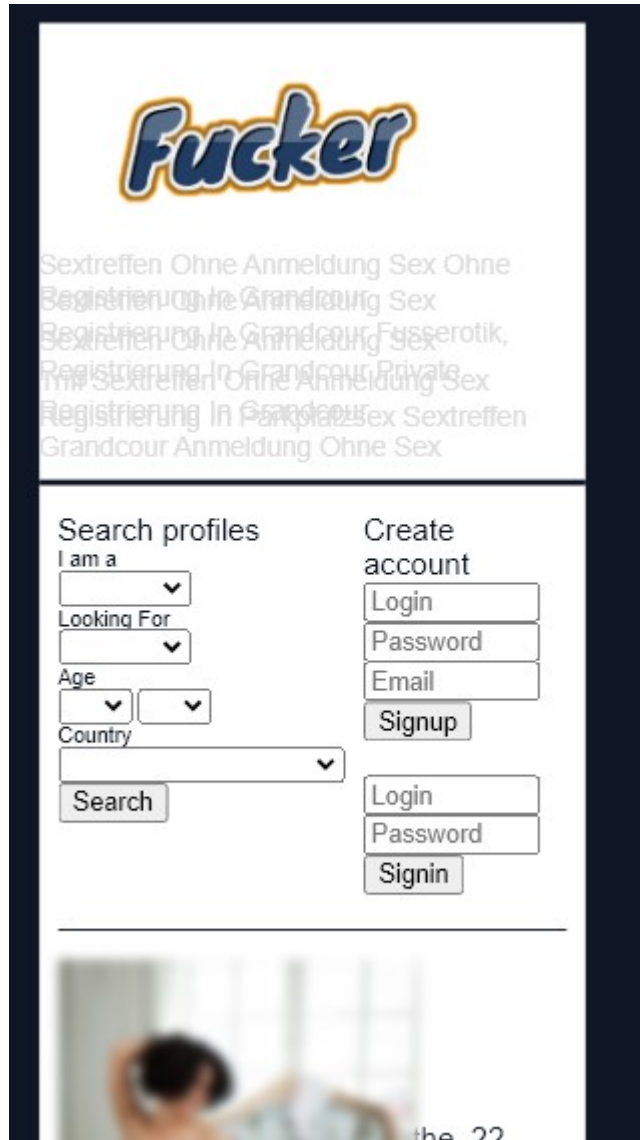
Fucker

Sextreffen Ohne Anmeldung Sex Ohne Registrierung In Grandcour Sextreffen Ohne Anmeldung Sex Registrierung In Grandcour Fusserotik, Registrierung In Grandcour Private Thai Sextreffen Ohne Anmeldung Sex Registrierung In Parkplatzsex Sextreffen Grandcour Anmeldung Ohne Sex

Search profiles
I am a
Looking For
Age
Country
Search

Create account
Login
Password
Email
Signup

Login
Password
Signin

the, 22